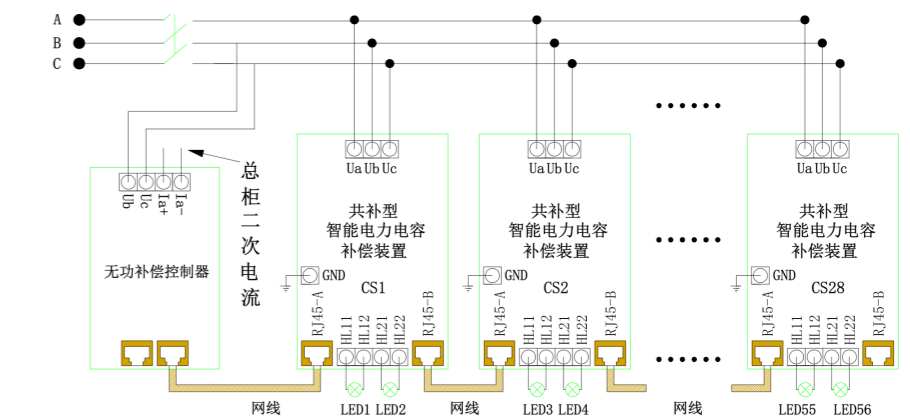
A
B
C

总柜二次电流

Ub Uc Ia+ Ia-

无功补偿控制器

Ua Ub Uc
共补型
智能电力电容
补偿装置
GND
CS1
RJ45-A HL11 HL12 HL21 HL22 RJ45-B

Ua Ub Uc
共补型
智能电力电容
补偿装置
GND
CS2
RJ45-A HL11 HL12 HL21 HL22 RJ45-B

……
……
……

Ua Ub Uc
共补型
智能电力电容
补偿装置
GND
CS28
RJ45-A HL11 HL12 HL21 HL22 RJ45-B

网线
LED1 LED2
网线
LED3 LED4
网线
LED55 LED56